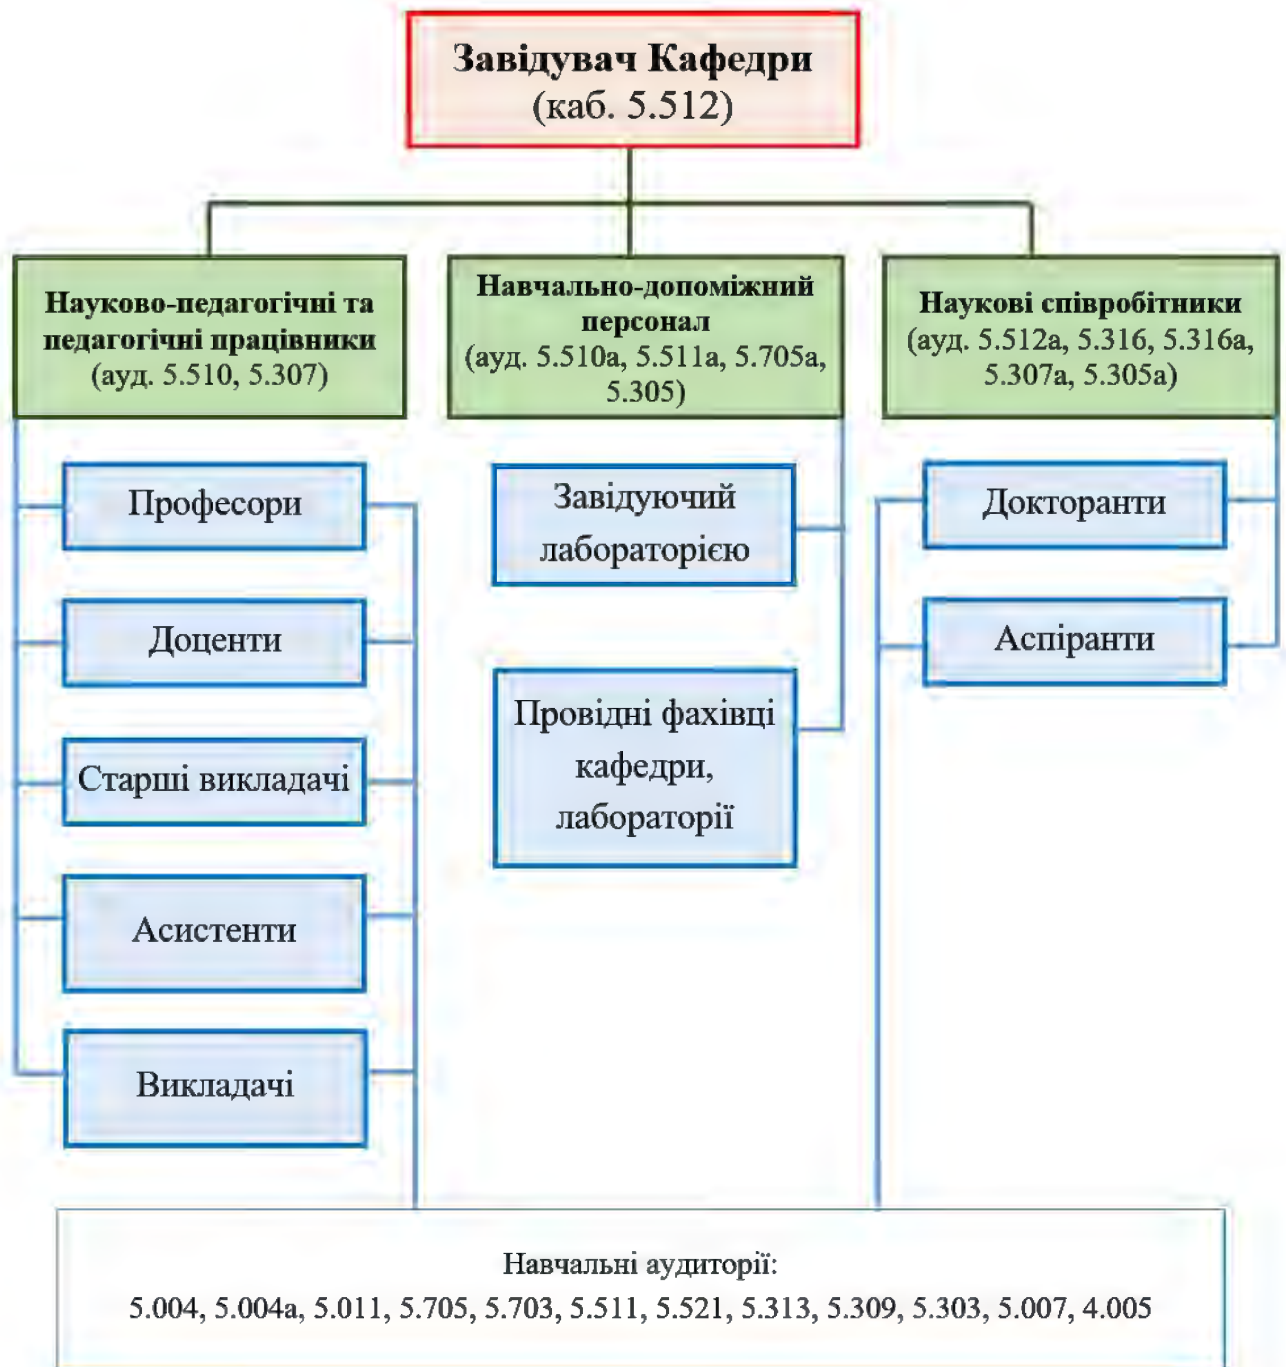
Завідувач Кафедри
(каб. 5.512)

Науково-педагогічні та педагогічні працівники
(ауд. 5.510, 5.307)

Навчально-допоміжний персонал
(ауд. 5.510а, 5.511а, 5.705а, 5.305)

Наукові співробітники
(ауд. 5.512а, 5.316, 5.316а, 5.307а, 5.305а)

Професори

Доценти

Старші викладачі

Асистенти

Викладачі

Завідуючий лабораторією

Провідні фахівці кафедри, лабораторії

Докторанти

Аспіранти

Навчальні аудиторії:
5.004, 5.004а, 5.011, 5.705, 5.703, 5.511, 5.521, 5.313, 5.309, 5.303, 5.007, 4.005